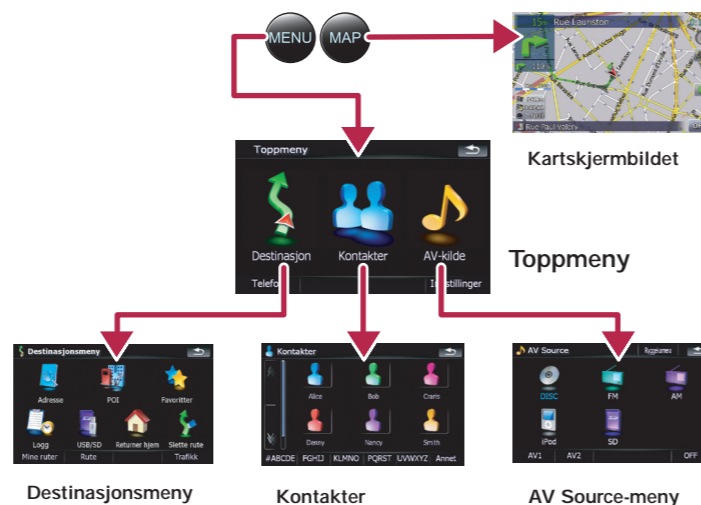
MENU
MAP

Rue Lauriston
Rue Paul Valéry

Kartskjermbildet

Toppmeny
Destinasjon
Kontakter
AV-kilde
Telefo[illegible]
I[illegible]stillinger

Toppmeny

Destinasjonsmeny
Adresse
POI
Favoritter
Logg
USB/SD
Returner hjem
Slette rute
Mine ruter
Rute
Trafikk

Kontakter
Alice
Bob
Craris
Denny
Nancy
Smith
#ABCDE
FGHIJ
KLMNO
PQRST
UVWXYZ
Annet

AV Source
Reg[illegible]
DISC
FM
AM
iPod
SD
AV1
AV2
OFF

Destinasjonsmeny

Kontakter

AV Source-meny